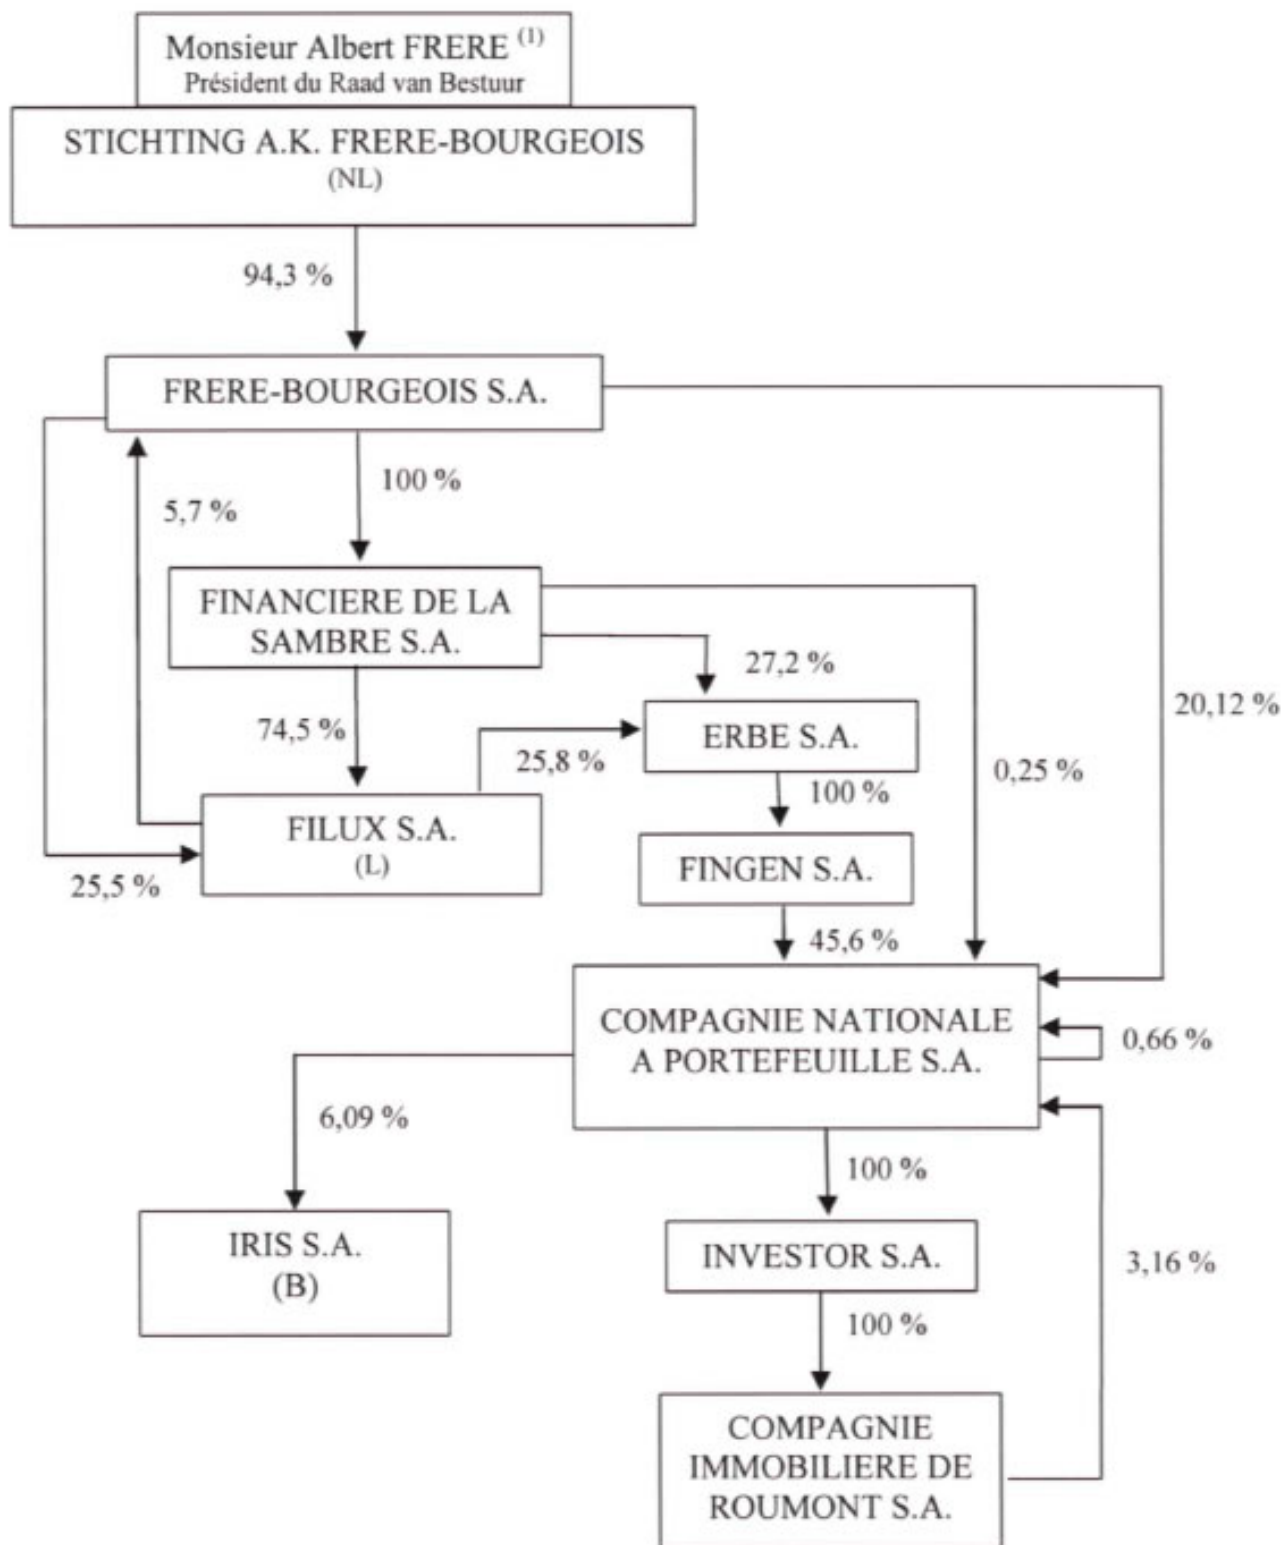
Monsieur Albert FRERE $^{(1)}$
Président du Raad van Bestuur

STICHTING A.K. FRERE-BOURGEOIS
(NL)

94,3 %

FRERE-BOURGEOIS S.A.

100 %

5,7 %

FINANCIERE DE LA SAMBRE S.A.

27,2 %

20,12 %

74,5 %

ERBE S.A.

25,8 %

0,25 %

100 %

FILUX S.A.
(L)

25,5 %

FINGEN S.A.

45,6 %

COMPAGNIE NATIONALE A PORTEFEUILLE S.A.

0,66 %

6,09 %

100 %

IRIS S.A.
(B)

INVESTOR S.A.

3,16 %

100 %

COMPAGNIE IMMOBILIERE DE ROUMONT S.A.